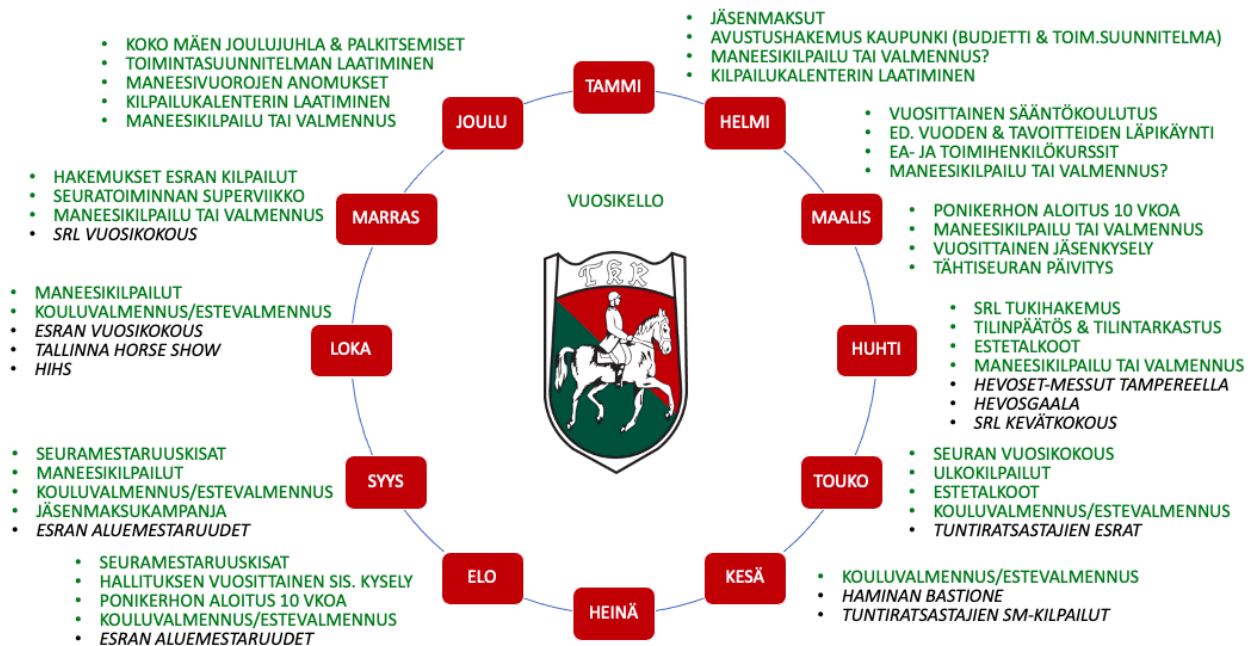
VUOSIKELLO

TKR

TAMMI
• JÄSENMAKSUT
• AVUSTUSHAKEMUS KAUPUNKI (BUDJETTI & TOIM.SUUNNITELMA)
• MANEESIKILPAILU TAI VALMENNUS?
• KILPAILUKALENTERIN LAATIMINEN

HELMI
• VUOSITTAINEN SÄÄNTÖKOULUTUS
• ED. VUODEN & TAVOITTEIDEN LÄPIKÄYNTI
• EA- JA TOIMIHENKILÖKURSSIT
• MANEESIKILPAILU TAI VALMENNUS?

MAALIS
• PONIKERHON ALOITUS 10 VKOA
• MANEESIKILPAILU TAI VALMENNUS
• VUOSITTAINEN JÄSENKYSELY
• TÄHTISEURAN PÄIVITYS

HUHTI
• SRL TUKIHAKEMUS
• TILINPÄÄTÖS & TILINTARKASTUS
• ESTETALKOOT
• MANEESIKILPAILU TAI VALMENNUS
• HEVOSET-MESSUT TAMPEREELLA
• HEVOSGAALA
• SRL KEVÄTKOKOUS

TOUKO
• SEURAN VUOSIKOKOUS
• ULKOKILPAILUT
• ESTETALKOOT
• KOULUVALMENNUS/ESTEVALMENNUS
• TUNTIRATSASTAJIEN ESRAT

KESÄ
• KOULUVALMENNUS/ESTEVALMENNUS
• HAMINAN BASTIONE
• TUNTIRATSASTAJIEN SM-KILPAILUT

HEINÄ

ELO
• SEURAMESTARUUSKISAT
• HALLITUKSEN VUOSITTAINEN SIS. KYSELY
• PONIKERHON ALOITUS 10 VKOA
• KOULUVALMENNUS/ESTEVALMENNUS
• ESRAN ALUEMESTARUUDET

SYYS
• SEURAMESTARUUSKISAT
• MANEESIKILPAILUT
• KOULUVALMENNUS/ESTEVALMENNUS
• JÄSENMAKSUKAMPANJA
• ESRAN ALUEMESTARUUDET

LOKA
• MANEESIKILPAILUT
• KOULUVALMENNUS/ESTEVALMENNUS
• ESRAN VUOSIKOKOUS
• TALLINNA HORSE SHOW
• HIHS

MARRAS
• HAKEMUKSET ESRAN KILPAILUT
• SEURATOIMINNAN SUPERVIIKKO
• MANEESIKILPAILU TAI VALMENNUS
• SRL VUOSIKOKOUS

JOULU
• KOKO MÄEN JOULUJUHLA & PALKITSEMISET
• TOIMINTASUUNNITELMAN LAATIMINEN
• MANEESIVUOROJEN ANOMUKSET
• KILPAILUKALENTERIN LAATIMINEN
• MANEESIKILPAILU TAI VALMENNUS